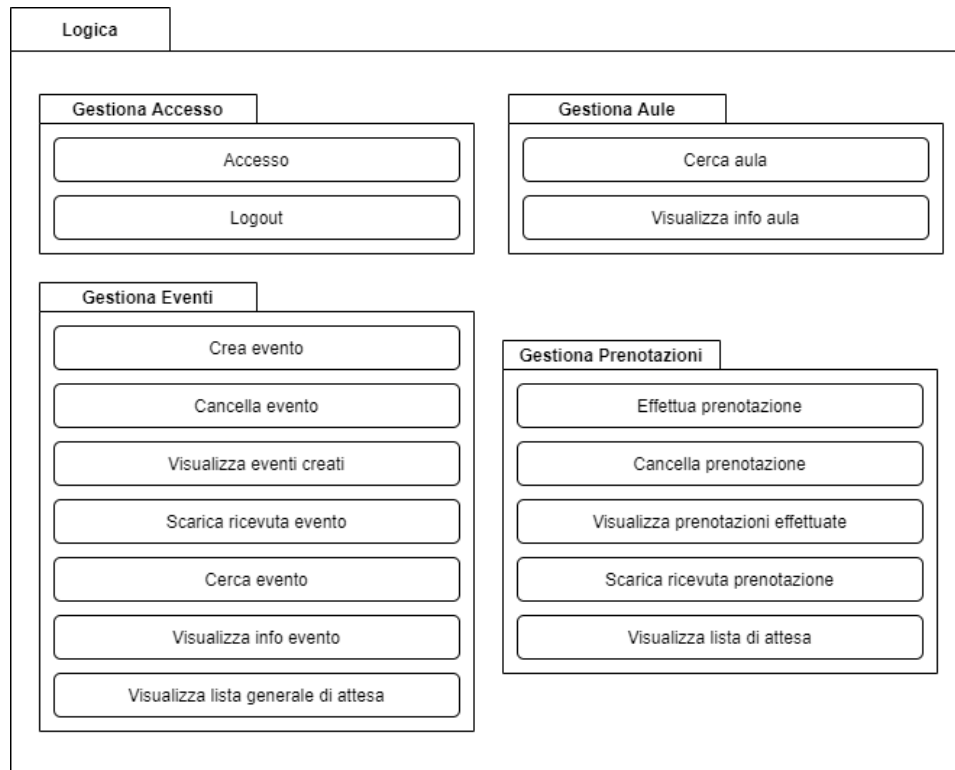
Logica

Gestiona Accesso

Accesso

Logout

Gestiona Aule

Cerca aula

Visualizza info aula

Gestiona Eventi

Crea evento

Cancella evento

Visualizza eventi creati

Scarica ricevuta evento

Cerca evento

Visualizza info evento

Visualizza lista generale di attesa

Gestiona Prenotazioni

Effettua prenotazione

Cancella prenotazione

Visualizza prenotazioni effettuate

Scarica ricevuta prenotazione

Visualizza lista di attesa